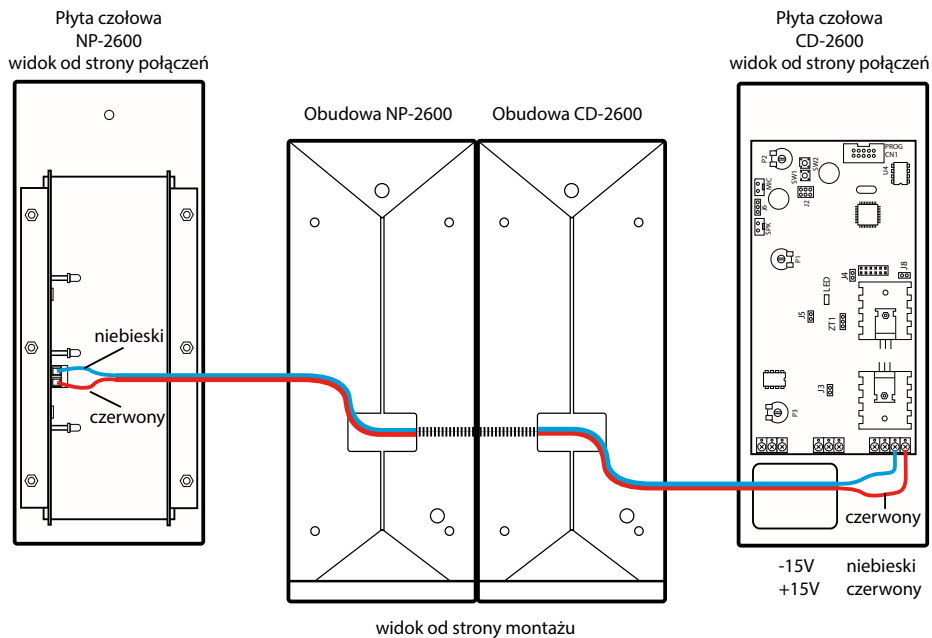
Płyta czołowa
NP-2600
widok od strony połączeń

Obudowa NP-2600

Obudowa CD-2600

Płyta czołowa
CD-2600
widok od strony połączeń

niebieski

czerwony

PROG
CN1

P2

SW1

SW2

U4

MIC

J6

J2

SPK

J7

P1

J8

J4

LED

J5

ZT1

J3

P3

czerwony

-15V niebieski
+15V czerwony

widok od strony montażu